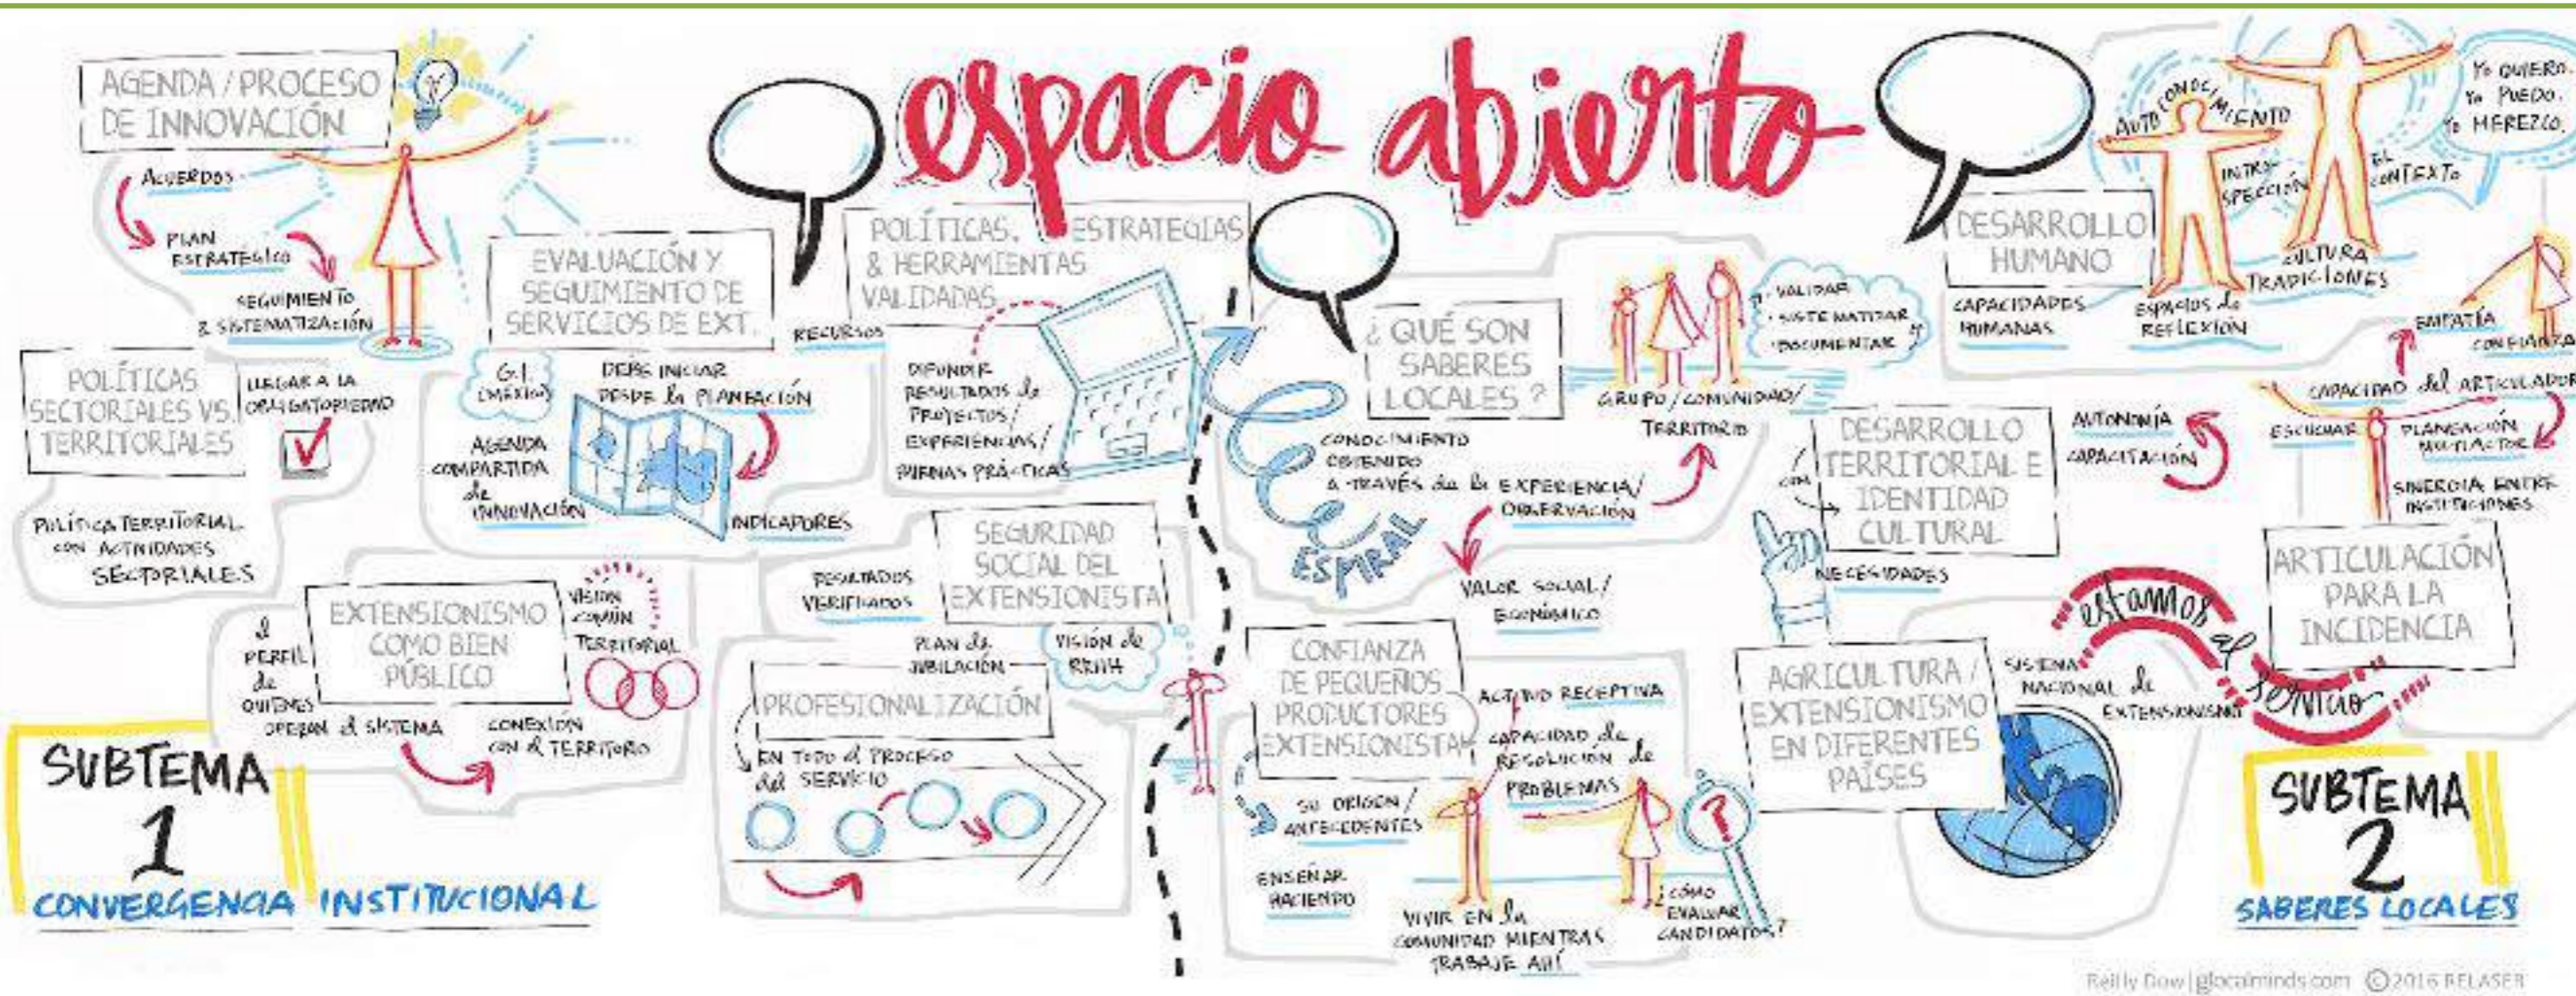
espacio abierto

AGENDA / PROCESO DE INNOVACIÓN

ACUERDOS

PLAN ESTRATEGICO

SEGUIMIENTO & SISTEMATIZACIÓN

POLÍTICAS SECTORIALES VS. TERRITORIALES

LLEGAR A LA OBLIGATORIEDAD

POLÍTICA TERRITORIAL CON ACTIVIDADES SECTORIALES

EVALUACIÓN Y SEGUIMIENTO DE SERVICIOS DE EXT.

G.I. (MÉXICO)

DEBE INICIAR DESDE LA PLANEACIÓN

AGENDA COMPARTIDA DE INNOVACIÓN

INDICADORES

RECURSOS

POLÍTICAS, ESTRATEGIAS & HERRAMIENTAS VALIDADAS

DIFUNDIR RESULTADOS DE PROYECTOS / EXPERIENCIAS / BUENAS PRÁCTICAS

SEGURIDAD SOCIAL DEL EXTENSIONISTA

RESULTADOS VERIFICADOS

PLAN DE JUBILACIÓN

VISIÓN DE RRHH

EXTENSIONISMO COMO BIEN PÚBLICO

VISIÓN COMÚN TERRITORIAL

EL PERFIL DE QUIENES OPERAN EL SISTEMA

CONEXIÓN CON EL TERRITORIO

PROFESIONALIZACIÓN

EN TODO EL PROCESO DEL SERVICIO

SUBTEMA 1

CONVERGENCIA INSTITUCIONAL

¿QUÉ SON SABERES LOCALES?

ESPIRAL

CONOCIMIENTO OBTENIDO A TRAVÉS DE LA EXPERIENCIA / OBSERVACIÓN

VALOR SOCIAL / ECONÓMICO

GRUPO / COMUNIDAD / TERRITORIO

· VALIDAR
· SISTEMATIZAR
· DOCUMENTAR

CONFIANZA DE PEQUEÑOS PRODUCTORES EXTENSIONISTA

ACTITUD RECEPTIVA

CAPACIDAD DE RESOLUCIÓN DE PROBLEMAS

SU ORIGEN / ANTECEDENTES

ENSEÑAR HACIENDO

VIVIR EN LA COMUNIDAD MIENTRAS TRABAJE AHÍ

¿CÓMO EVALUAR CANDIDATOS?

DESARROLLO HUMANO

CAPACIDADES HUMANAS

ESPACIOS DE REFLEXIÓN

AUTOCONOCIMIENTO

INTROSPECCIÓN

EL CONTEXTO

CULTURA TRADICIONES

YO QUIERO. YO PUEDO. YO MEREZCO.

DESARROLLO TERRITORIAL E IDENTIDAD CULTURAL

CON

NECESIDADES

AUTONOMÍA

CAPACITACIÓN

EMPATÍA

CONFIANZA

CAPACIDAD DEL ARTICULADOR

ESCUCHAR

PLANEACIÓN MULTIACTOR

SINERGIA ENTRE INSTITUCIONES

ARTICULACIÓN PARA LA INCIDENCIA

AGRICULTURA / EXTENSIONISMO EN DIFERENTES PAÍSES

SISTEMA NACIONAL DE EXTENSIONISMO

estamos al servicio

SUBTEMA 2

SABERES LOCALES

Reilly Dow | glocalminds.com ©2016 RELASER